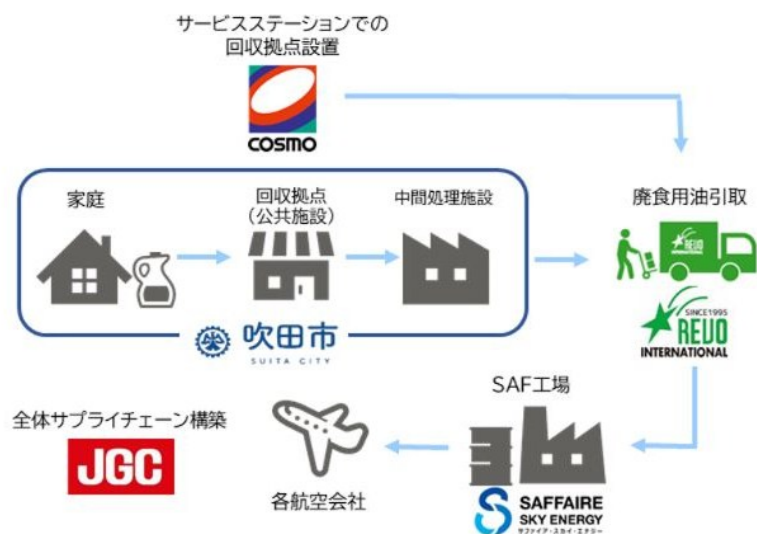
サービスステーションでの
回収拠点設置

COSMO

家庭

回収拠点
（公共施設）

中間処理施設

廃食用油引取

REVO

SINCE1995
REVO
INTERNATIONAL

吹田市
SUITA CITY

SAF工場

全体サプライチェーン構築

JGC

各航空会社

SAFFAIRE
SKY ENERGY
サファイア・スカイ・エナジー